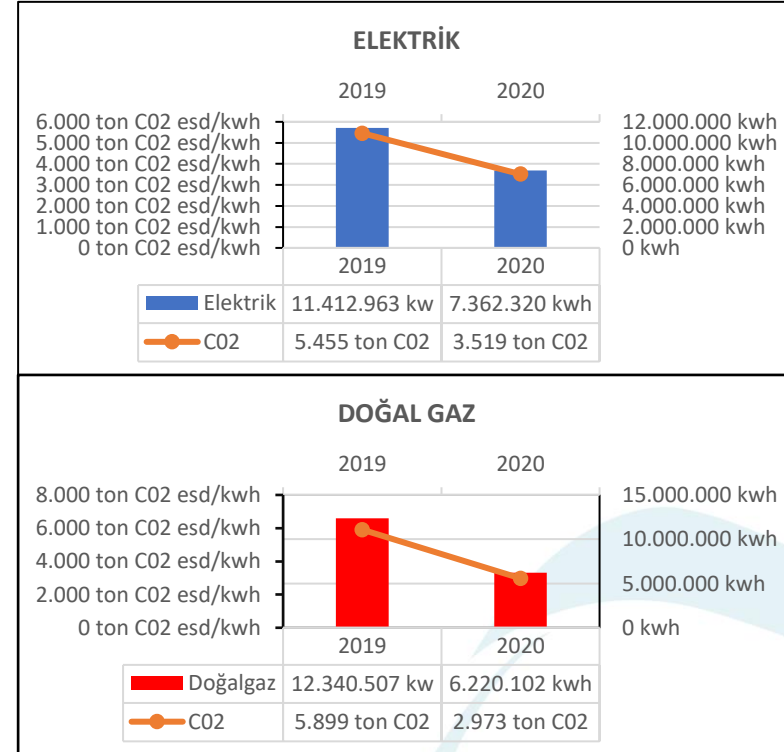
ELEKTRİK

2019 2020

6.000 ton C02 esd/kwh
5.000 ton C02 esd/kwh
4.000 ton C02 esd/kwh
3.000 ton C02 esd/kwh
2.000 ton C02 esd/kwh
1.000 ton C02 esd/kwh
0 ton C02 esd/kwh

12.000.000 kwh
10.000.000 kwh
8.000.000 kwh
6.000.000 kwh
4.000.000 kwh
2.000.000 kwh
0 kwh

| | 2019 | 2020 |
|---|---|---|
| Elektrik | 11.412.963 kw | 7.362.320 kwh |
| C02 | 5.455 ton C02 | 3.519 ton C02 |

DOĞAL GAZ

2019 2020

8.000 ton C02 esd/kwh
6.000 ton C02 esd/kwh
4.000 ton C02 esd/kwh
2.000 ton C02 esd/kwh
0 ton C02 esd/kwh

15.000.000 kwh
10.000.000 kwh
5.000.000 kwh
0 kwh

| | 2019 | 2020 |
|---|---|---|
| Doğalgaz | 12.340.507 kw | 6.220.102 kwh |
| C02 | 5.899 ton C02 | 2.973 ton C02 |